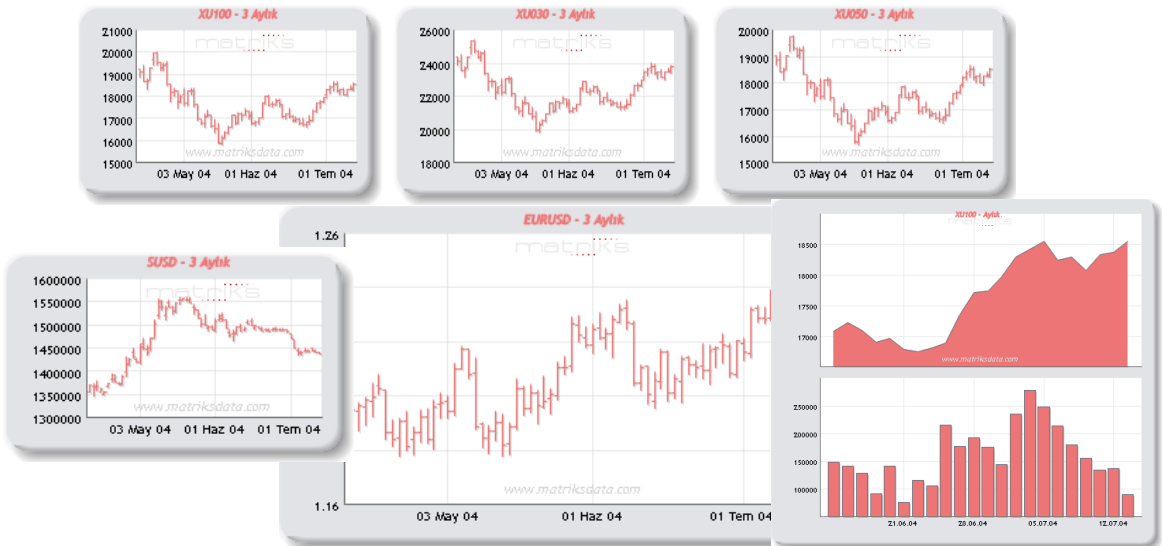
XU100 - 3 Aylık
matriks
21000
20000
19000
18000
17000
16000
15000
www.matriksdata.com
03 May 04
01 Haz 04
01 Tem 04

XU030 - 3 Aylık
matriks
26000
24000
22000
20000
18000
www.matriksdata.com
03 May 04
01 Haz 04
01 Tem 04

XU050 - 3 Aylık
matriks
20000
19000
18000
17000
16000
15000
www.matriksdata.com
03 May 04
01 Haz 04
01 Tem 04

$USD - 3 Aylık
matriks
1600000
1550000
1500000
1450000
1400000
1350000
1300000
www.matriksdata.com
03 May 04
01 Haz 04
01 Tem 04

EURUSD - 3 Aylık
matriks
1.26
1.16
www.matriksdata.com
03 May 04
01 Haz 04
01 Tem 04

XU100 - Aylık
18500
18000
17500
17000
www.matriksdata.com
250000
200000
150000
100000
21.06.04
28.06.04
05.07.04
12.07.04